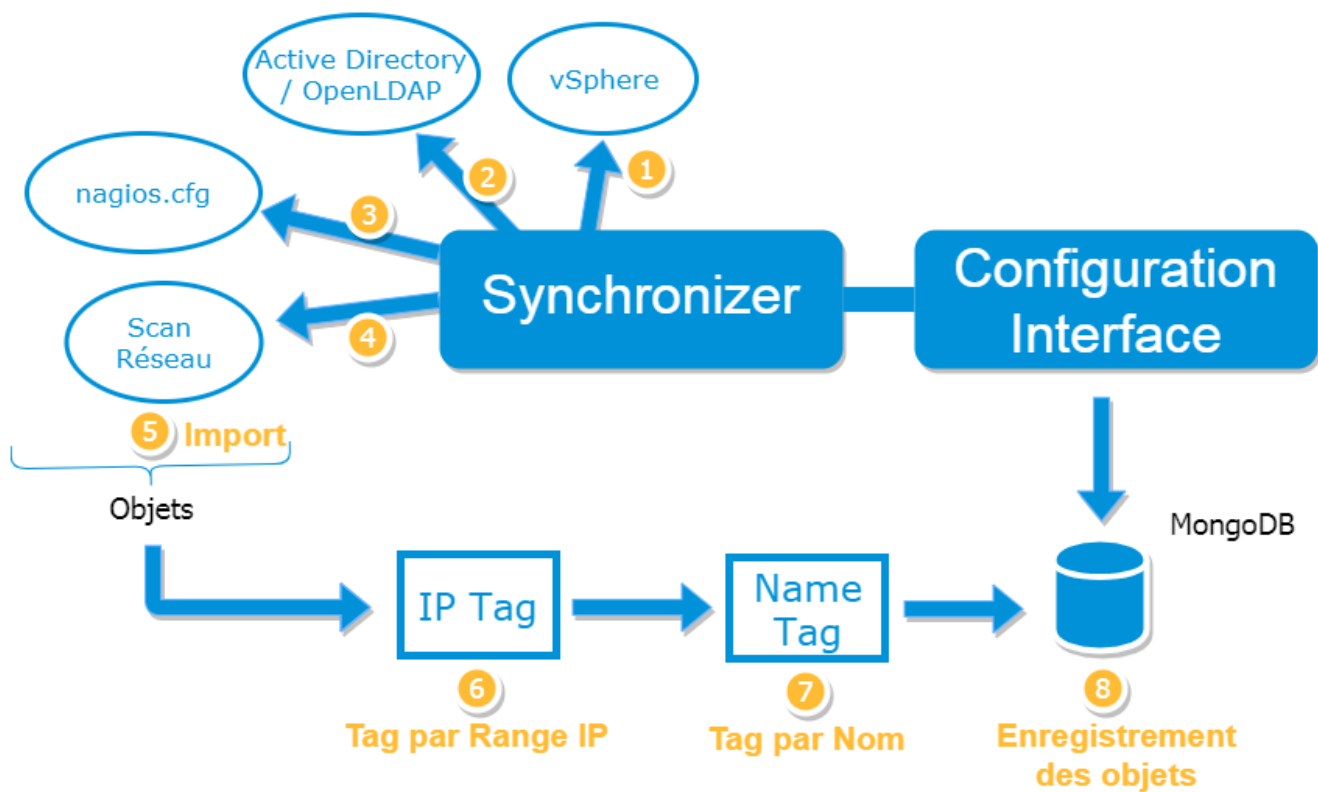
Active Directory / OpenLDAP

vSphere

nagios.cfg

2

1

3

Synchronizer

Configuration Interface

Scan Réseau

4

5 Import

Objets

MongoDB

IP Tag

Name Tag

6

Tag par Range IP

7

Tag par Nom

8

Enregistrement des objets